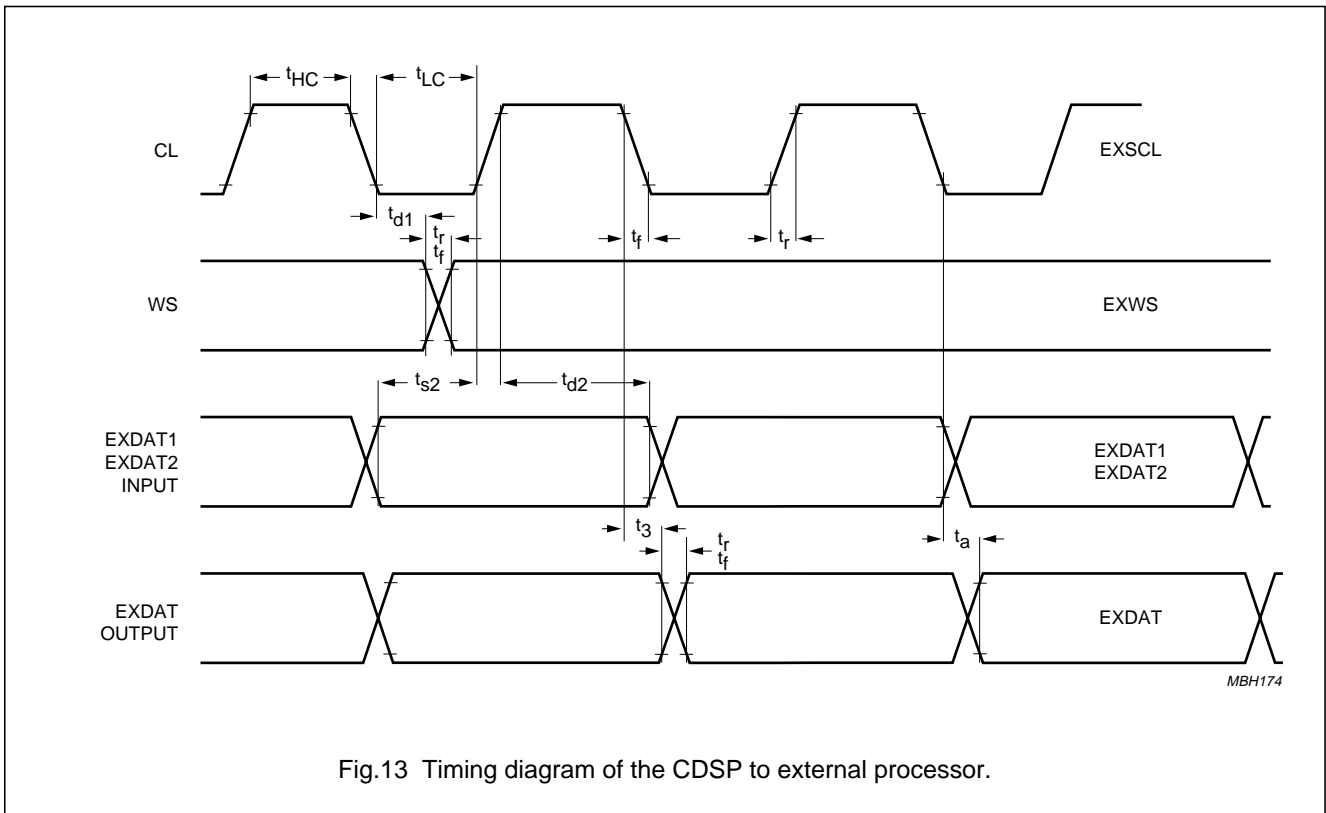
$t_{HC}$ $t_{LC}$

CL

EXSCL

$t_{d1}$ $t_r$ $t_f$ $t_f$ $t_r$

WS

EXWS

$t_{s2}$ $t_{d2}$

EXDAT1
EXDAT2
INPUT

EXDAT1
EXDAT2

$t_3$ $t_r$ $t_f$ $t_a$

EXDAT
OUTPUT

EXDAT

MBH174

Fig.13 Timing diagram of the CDSP to external processor.